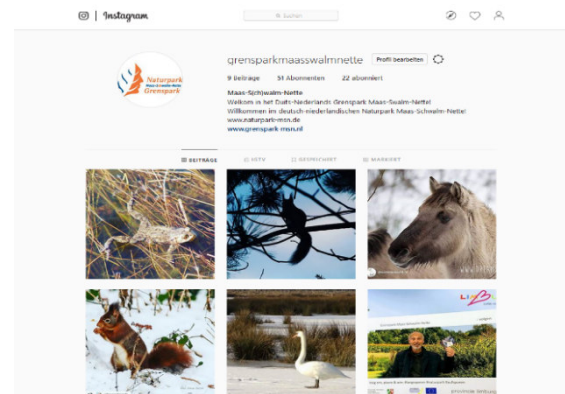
Instagram

Suchen

Naturpark Maas-Schwalm-Nette Grenspark

grensparkmaasswalmnette Profil bearbeiten

9 Beiträge 51 Abonnenten 22 abonniert

Maas-S(ch)walm-Nette
Welkom in het Duits-Nederlands Grenspark Maas-Swalm-Nette!
Willkommen im deutsch-niederländischen Naturpark Maas-Schwalm-Nette!
www.naturpark-msn.de
www.grenspark-msn.nl

BEITRÄGE IGTV GESPEICHERT MARKIERT

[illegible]